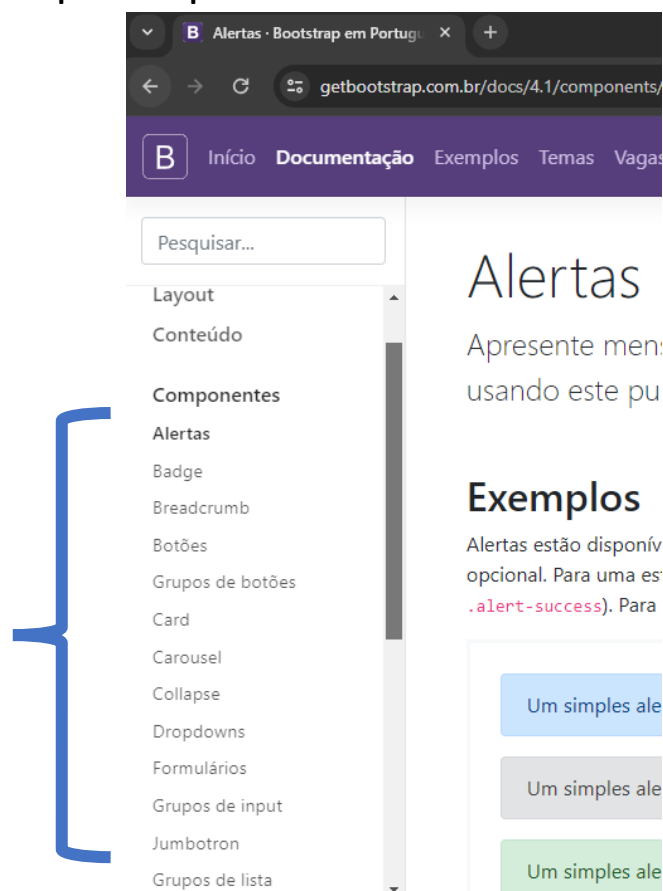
Alertas · Bootstrap em Portugu ×

getbootstrap.com.br/docs/4.1/components/

B Início Documentação Exemplos Temas Vagas

Pesquisar...

Layout

Conteúdo

Componentes

Alertas

Badge

Breadcrumb

Botões

Grupos de botões

Card

Carousel

Collapse

Dropdowns

Formulários

Grupos de input

Jumbotron

Grupos de lista

Alertas

Apresente mens usando este pu

Exemplos

Alertas estão disponív opcional. Para uma es .alert-success). Para

Um simples ale

Um simples ale

Um simples ale